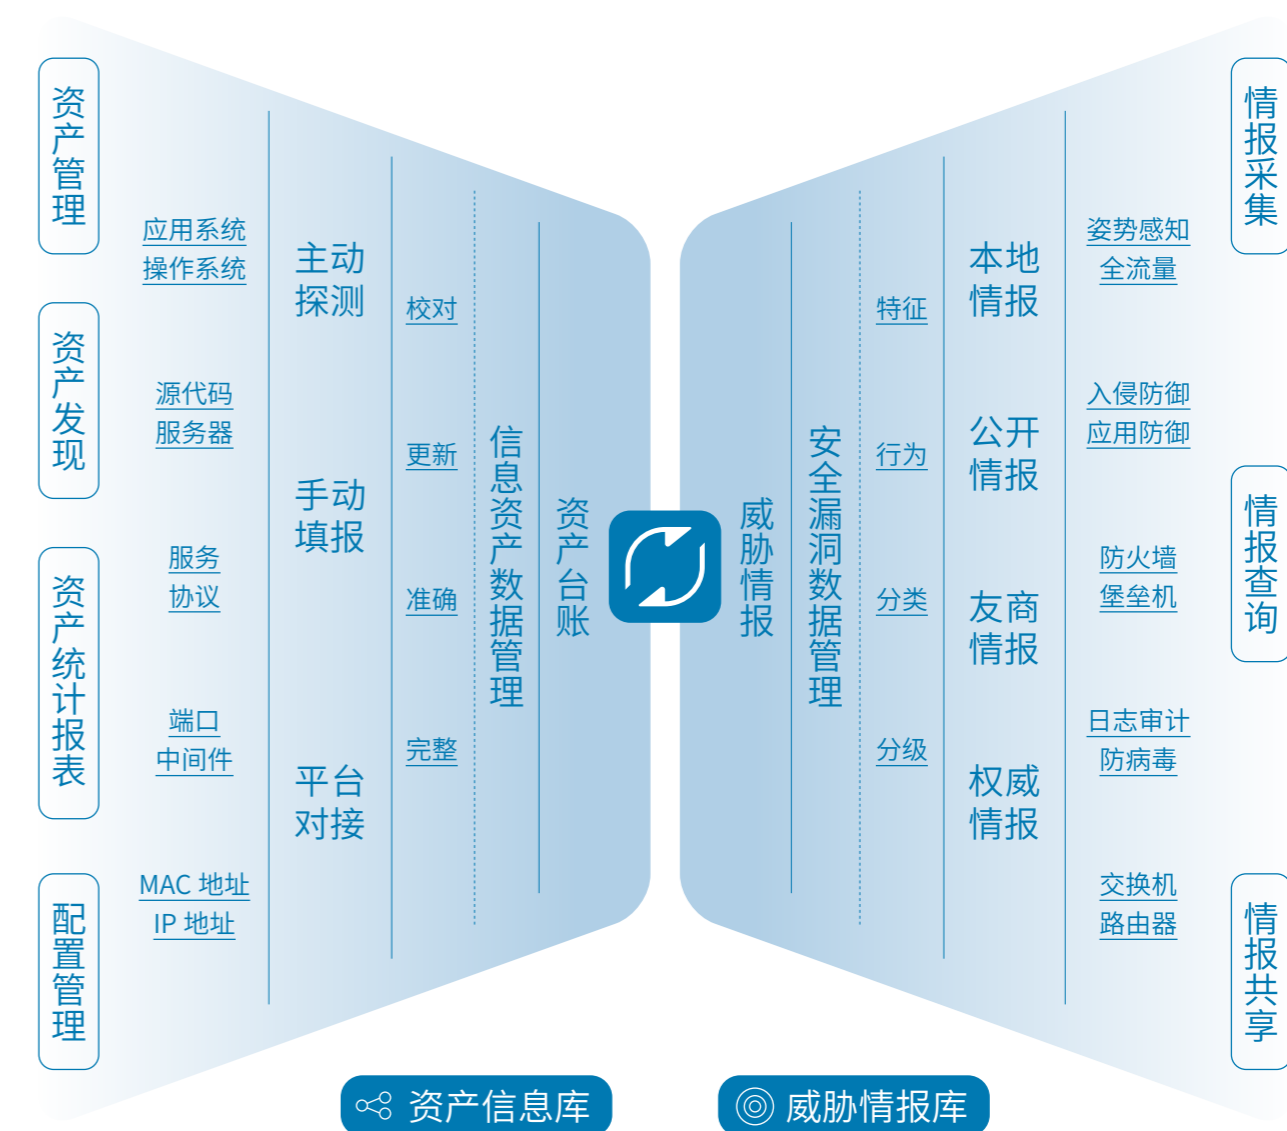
资产管理

资产发现

资产统计报表

配置管理

应用系统
操作系统

源代码
服务器

服务
协议

端口
中间件

MAC 地址
IP 地址

主动探测

手动填报

平台对接

校对

更新

准确

完整

信息资产数据管理

资产台账

威胁情报

安全漏洞数据管理

特征

行为

分类

分级

本地情报

公开情报

友商情报

权威情报

姿势感知
全流量

入侵防御
应用防御

防火墙
堡垒机

日志审计
防病毒

交换机
路由器

情报采集

情报查询

情报共享

资产信息库

威胁情报库